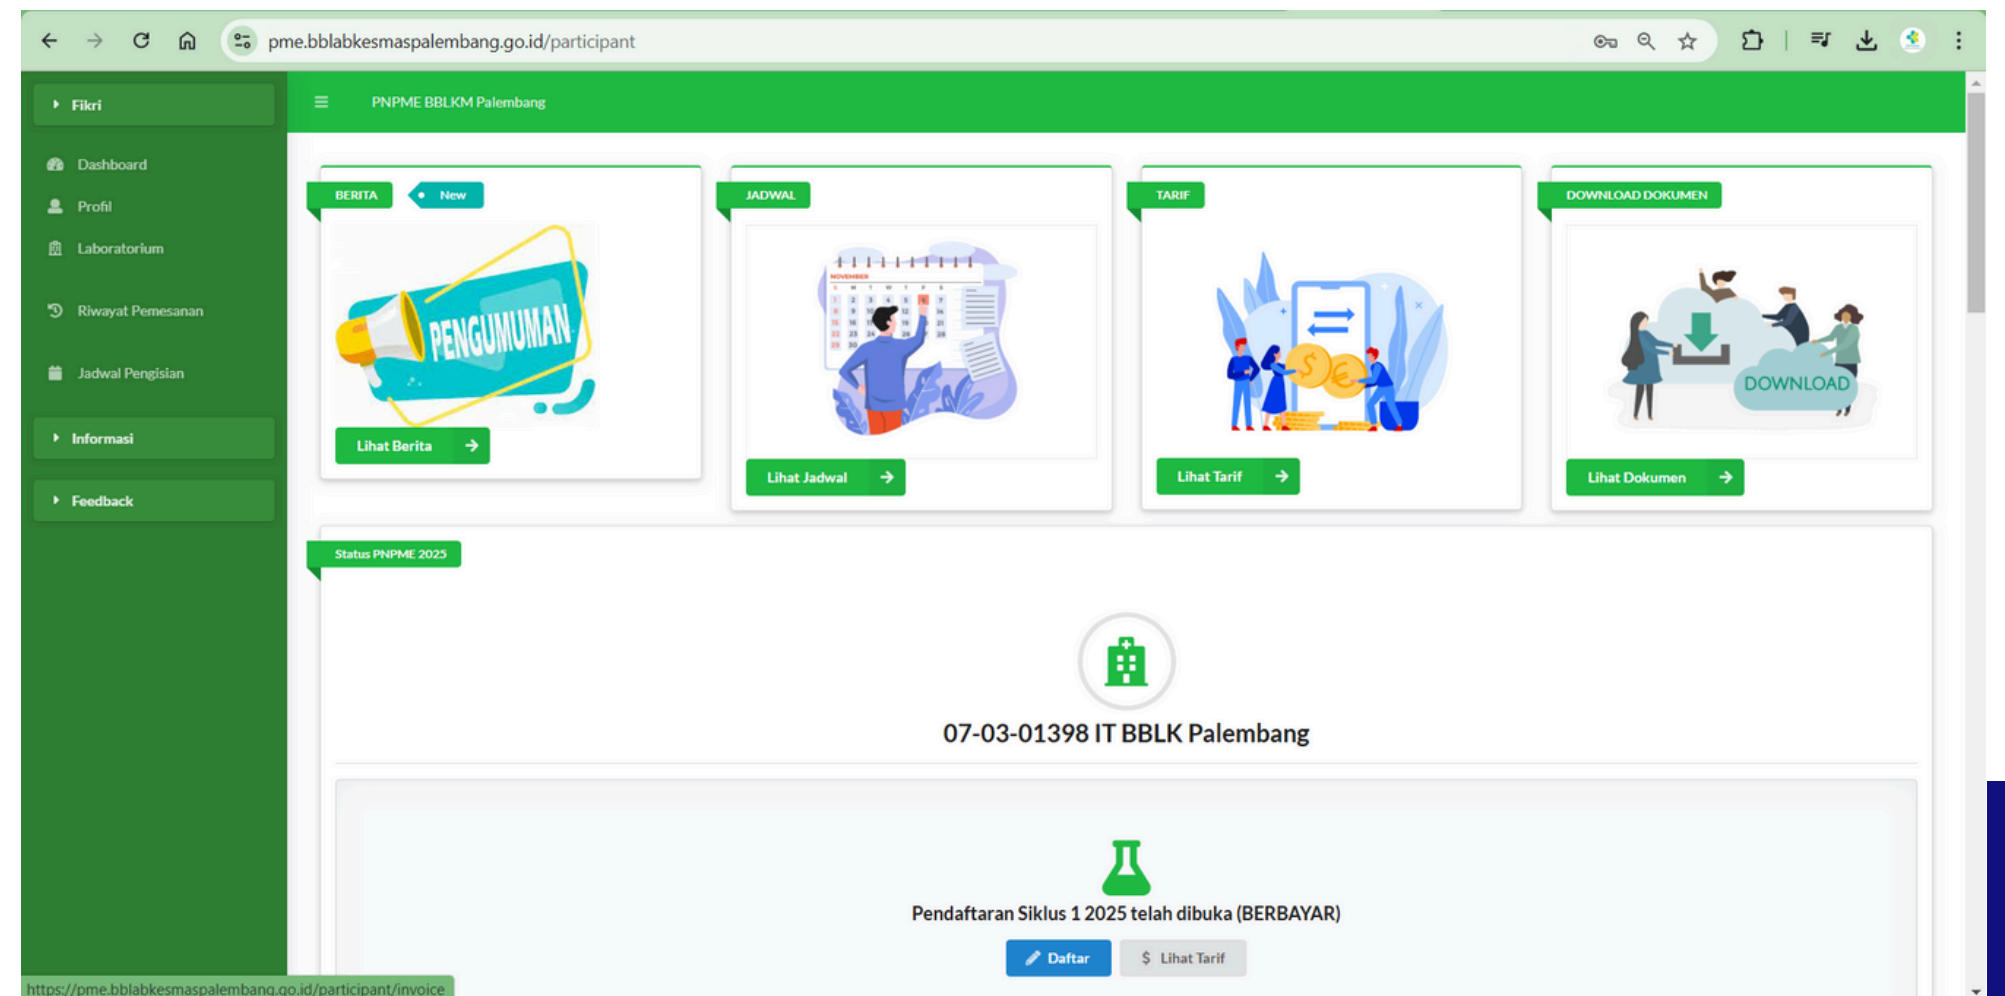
pme.bblabkesmaspalembang.go.id/participant

Fikri

Dashboard

Profil

Laboratorium

Riwayat Pemesanan

Jadwal Pengisian

Informasi

Feedback

PNPME BBLKM Palembang

BERITA New

PENGUMUMAN

Lihat Berita

JADWAL

NOVEMBER

Lihat Jadwal

TARIF

Lihat Tarif

DOWNLOAD DOKUMEN

DOWNLOAD

Lihat Dokumen

Status PNPME 2025

07-03-01398 IT BBLK Palembang

Pendaftaran Siklus 1 2025 telah dibuka (BERBAYAR)

Daftar

$ Lihat Tarif

https://pme.bblabkesmaspalembang.go.id/participant/invoice